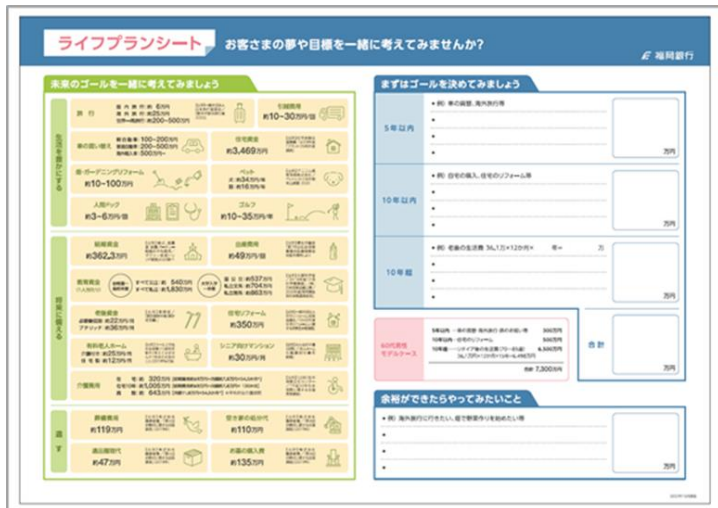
ライフプランシート

お客さまの夢や目標を一緒に考えてみませんか?

福岡銀行

未来のゴールを一緒に考えてみましょう

生活を豊かにする

旅行
国内旅行 約6万円
海外旅行 約25万円
世界一周 約200〜300万円

引越費用
約10〜30万円/回

車の買い替え
軽自動車 100〜200万円
普通乗用車 200〜500万円
高級乗用車 500万円〜

住宅資金
約3,469万円

庭・ガーデニングリフォーム
約10〜100万円

ペット
犬 約34万円/年
猫 約16万円/年

人間ドック
約3〜6万円/回

ゴルフ
約10〜35万円/年

将来に備える

結婚資金
約362.3万円

出産費用
約49万円

教育資金

すべて公立 約540万円
すべて私立 約1,830万円

約537万円
約704万円
約863万円

通常の健康時にかかる費用
約22万円/年
約36万円/年

住宅リフォーム
約350万円

有料老人ホーム
約25万円
約12万円

シニア向けマンション
約30万円/月

介護費用
約320万円
約1,005万円
約643万円

遺す

葬儀費用
約119万円

墓
約110万円

遺品整理代
約47万円

お墓の購入費
約135万円

まずはゴールを決めてみましょう

5年以内
・(例) 車の端替、海外旅行等
・
・
・
万円

10年以内
・(例) 自宅の購入、住宅のリフォーム等
・
・
・
万円

10年超
・(例) 老後の生活費 36,1万×12か月× 年= 万
・
・
・
万円

60代夫婦モデルケース
5年以内…車の買替・海外旅行・自宅の修繕・等 300万円
10年以内…住宅のリフォーム 300万円
10年超…ゆとりある老後の生活費(70〜85歳) 6,300万円
合計 7,300万円

合計
万円

余裕ができたらやってみたいこと
・(例) 海外旅行に行きたい、庭で野菜作りを始めたい等
・
・
・
万円